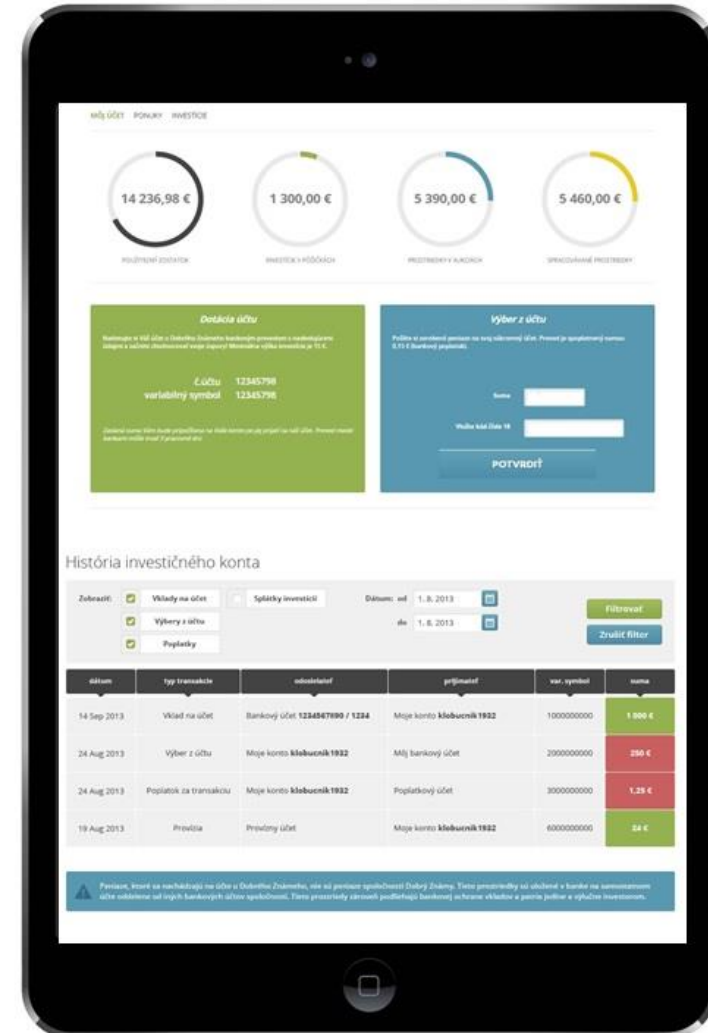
MÔJ ÚČET PONUKY INVESTÍCIE

14 236,98 €
POUŽITEĽNÝ ZOSTATOK

1 300,00 €
INVESTÍCIE V PÔŽIČKÁCH

5 390,00 €
PROSTRIEDKY V AUKCIÁCH

5 460,00 €
SPRACOVÁVANÉ PROSTRIEDKY

Dotácia účtu

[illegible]

č.účtu 12345798
variabilný symbol 12345798

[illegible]

Výber z účtu

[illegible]

Suma

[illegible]

POTVRDIŤ

História investičného konta

Zobraziť: Vklady na účet Splátky investícií Dátum: od 1. 8. 2013
Výbery z účtu do 1. 8. 2013
Poplatky

Filtrovať
Zrušiť filter

| dátum | typ transakcie | odosielateľ | príjmateľ | var. symbol | suma |
|---|---|---|---|---|---|
| 14 Sep 2013 | Vklad na účet | Bankový účet 1234567890 / 1234 | Moje konto klobucnik1932 | 1000000000 | 1 000 € |
| 24 Aug 2013 | Výber z účtu | Moje konto klobucnik1932 | Môj bankový účet | 2000000000 | 250 € |
| 24 Aug 2013 | Poplatok za transakciu | Moje konto klobucnik1932 | Poplatkový účet | 3000000000 | 1,25 € |
| 19 Aug 2013 | Provízia | Provízny účet | Moje konto klobucnik1932 | 6000000000 | 24 € |

Peniaze, ktoré sa nachádzajú na účte u Dobrého Známeho, nie sú peniaze spoločnosti Dobrý Známy. Tieto prostriedky sú uložené v banke na samostatnom účte oddelene od iných bankových účtov spoločnosti. Tieto prostriedky zároveň podliehajú bankovej ochrane vkladov a patria jedine a výlučne investorom.